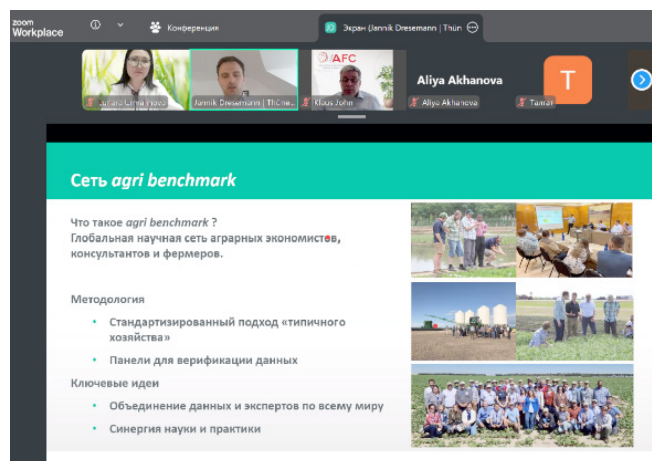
zoom Workplace

Конференция

Экран (Jannik Dresemann | Thün

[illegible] | Jannik Dresemann | Thünen | Klaus John | Aliya Akhanova | Tamar

AFC

Aliya Akhanova

T

Сеть agri benchmark

Что такое agri benchmark ?
Глобальная научная сеть аграрных экономистов, консультантов и фермеров.

Методология

• Стандартизированный подход «типичного хозяйства»

• Панели для верификации данных

Ключевые идеи

• Объединение данных и экспертов по всему миру

• Синергия науки и практики